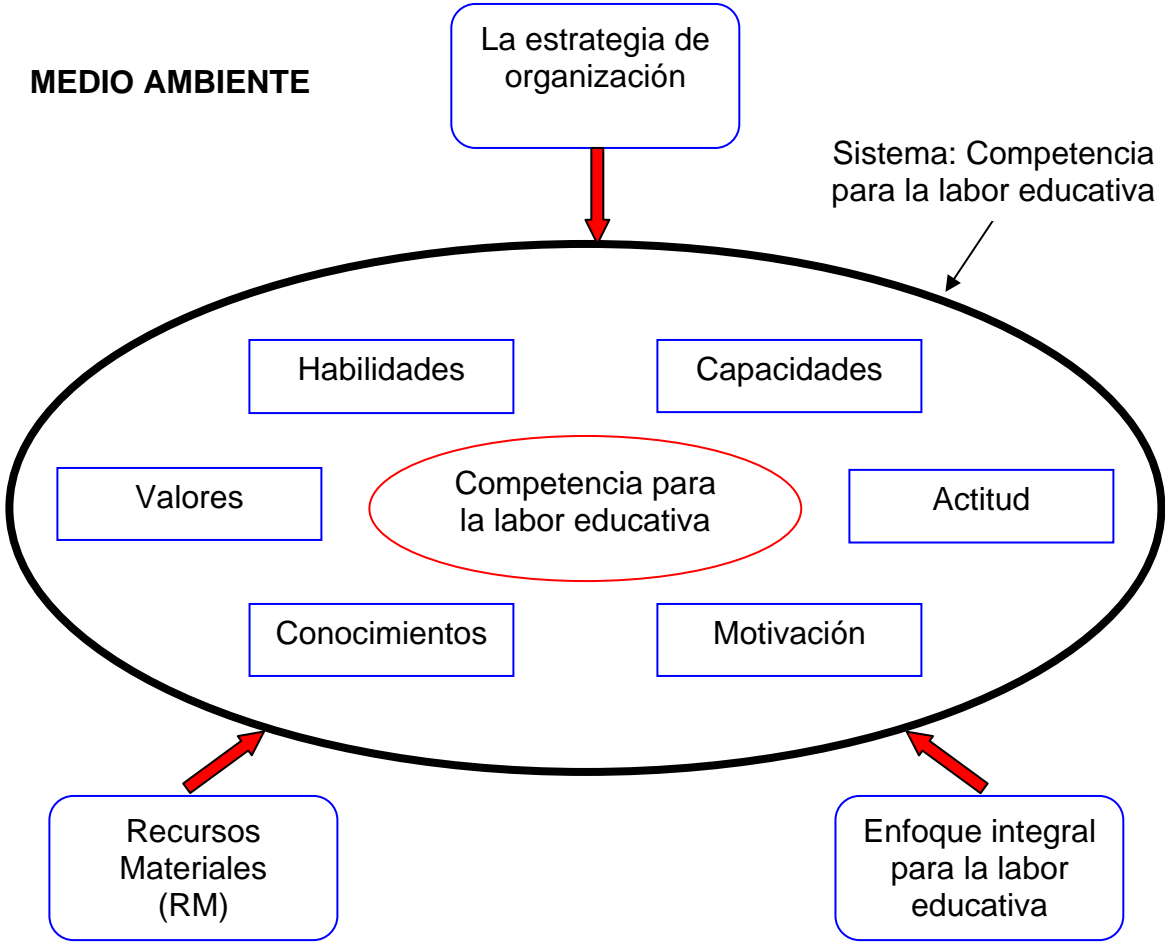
MEDIO AMBIENTE

La estrategia de organización

Sistema: Competencia para la labor educativa

Habilidades

Capacidades

Valores

Competencia para la labor educativa

Actitud

Conocimientos

Motivación

Recursos Materiales (RM)

Enfoque integral para la labor educativa